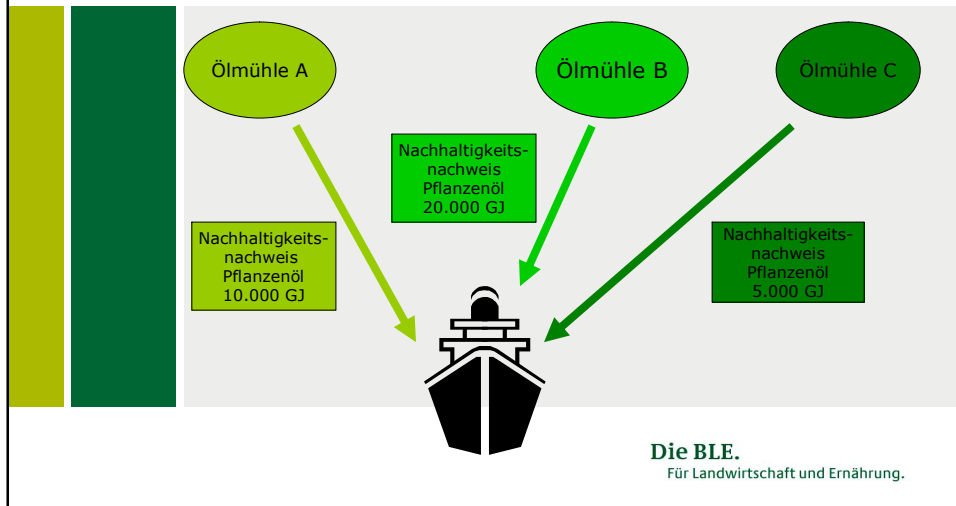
Ölmühle A

Ölmühle B

Ölmühle C

Nachhaltigkeitsnachweis
Pflanzenöl
20.000 GJ

Nachhaltigkeitsnachweis
Pflanzenöl
10.000 GJ

Nachhaltigkeitsnachweis
Pflanzenöl
5.000 GJ

Die BLE.
Für Landwirtschaft und Ernährung.